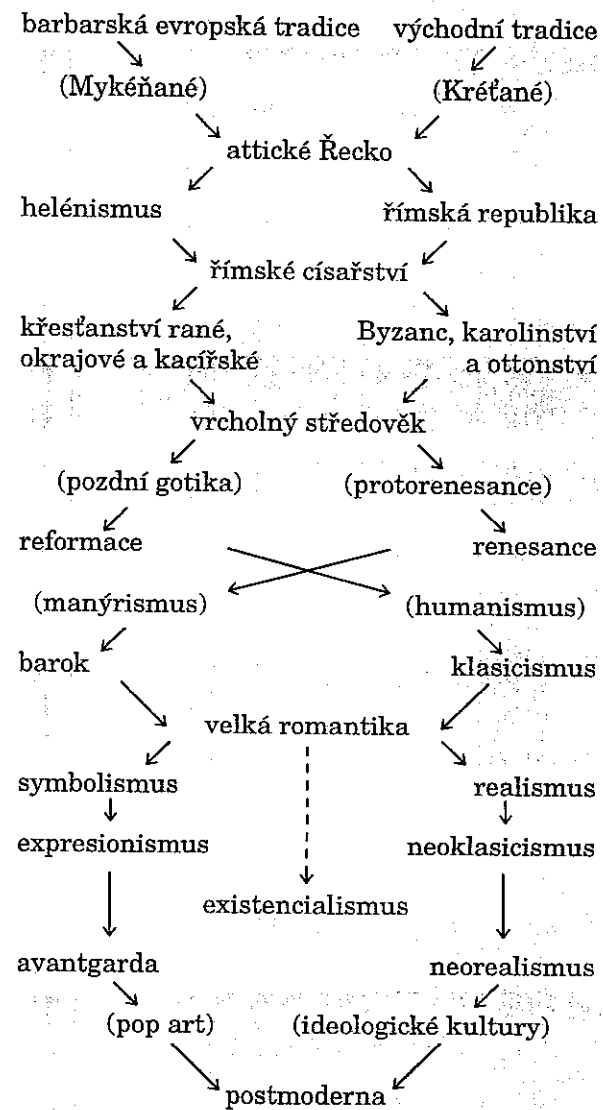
barbarská evropská tradice východní tradice

(Mykéňané) (Kréťané)

attické Řecko

helénismus římská republika

římské císařství

křesťanství rané, okrajové a kacířské

Byzanc, karolinství a ottonství

vrcholný středověk

(pozdní gotika) (protorenesance)

reformace renesance

(manýrismus) (humanismus)

barok klasicismus

velká romantika

symbolismus realismus

expresionismus neoklasicismus

existencialismus

avantgarda neorealismus

(pop art) (ideologické kultury)

postmoderna